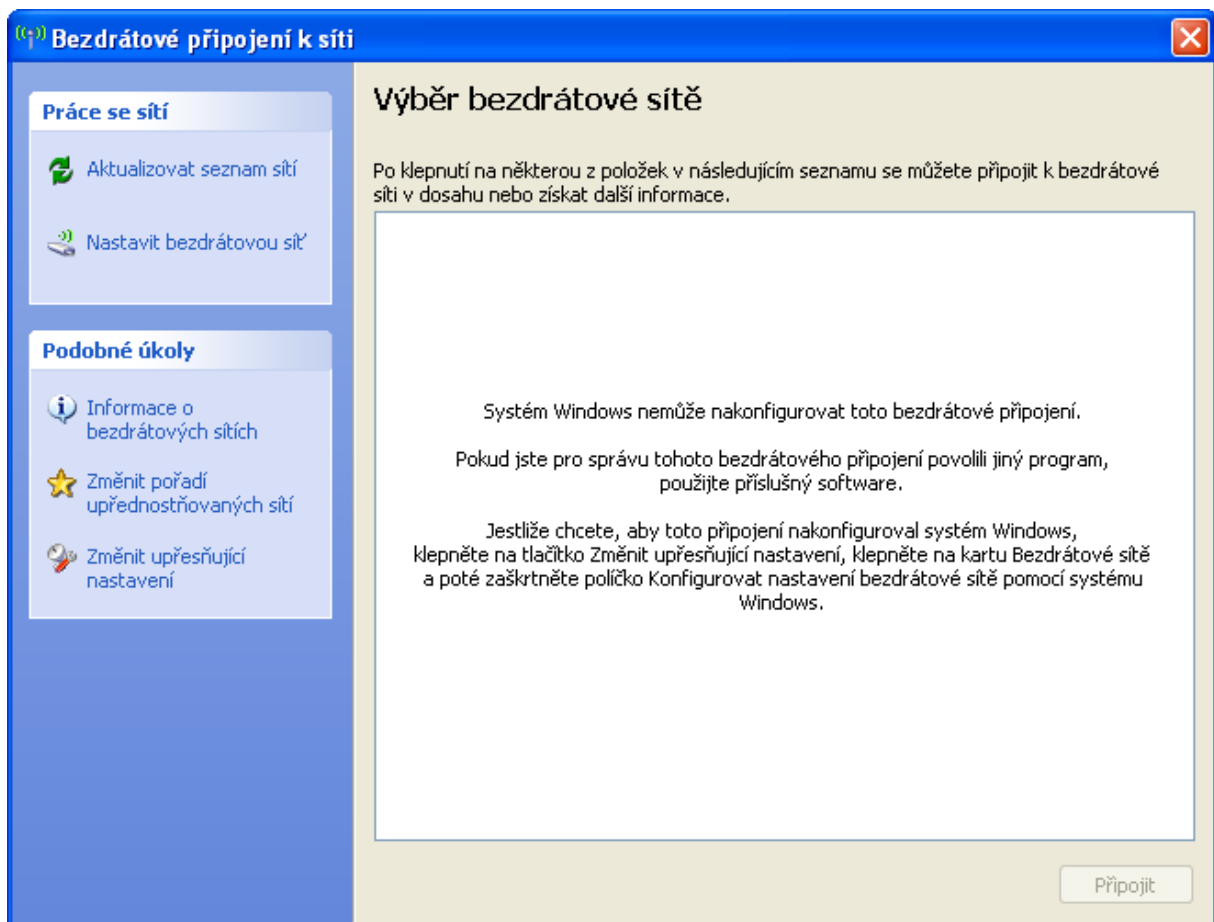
Bezdrátové připojení k síti

Práce se sítí

Aktualizovat seznam sítí

Nastavit bezdrátovou síť

Podobné úkoly

Informace o bezdrátových sítích

Změnit pořadí upřednostňovaných sítí

Změnit upřesňující nastavení

Výběr bezdrátové sítě

Po klepnutí na některou z položek v následujícím seznamu se můžete připojit k bezdrátové síti v dosahu nebo získat další informace.

Systém Windows nemůže nakonfigurovat toto bezdrátové připojení.

Pokud jste pro správu tohoto bezdrátového připojení povolili jiný program, použijte příslušný software.

Jestliže chcete, aby toto připojení nakonfiguroval systém Windows, klepněte na tlačítko Změnit upřesňující nastavení, klepněte na kartu Bezdrátové sítě a poté zaškrtněte políčko Konfigurovat nastavení bezdrátové sítě pomocí systému Windows.

Připojit